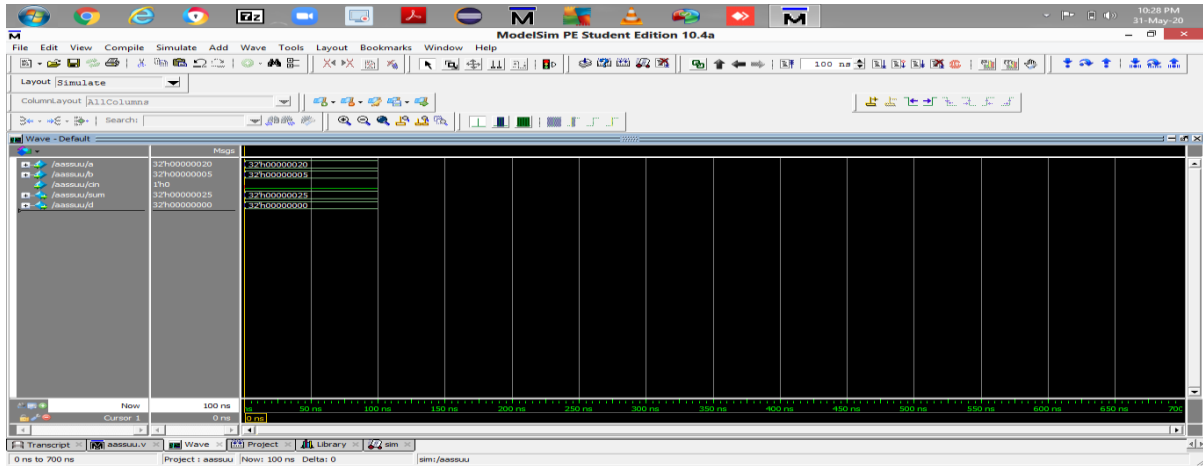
10:28 PM
31-May-20

ModelSim PE Student Edition 10.4a

File Edit View Compile Simulate Add Wave Tools Layout Bookmarks Window Help

100 ns

Layout Simulate

ColumnLayout AllColumns

Search:

Wave - Default

Msgs

/aassuu/a 32'h00000020 32'h00000020
/aassuu/b 32'h00000005 32'h00000005
/aassuu/cin 1'h0
/aassuu/sum 32'h00000025 32'h00000025
/aassuu/d 32'h00000000 32'h00000000

Now 100 ns
Cursor 1 0 ns 0 ns

ns 50 ns 100 ns 150 ns 200 ns 250 ns 300 ns 350 ns 400 ns 450 ns 500 ns 550 ns 600 ns 650 ns 700

Transcript aassuu.v Wave Project Library sim

0 ns to 700 ns Project : aassuu Now: 100 ns Delta: 0 sim:/aassuu